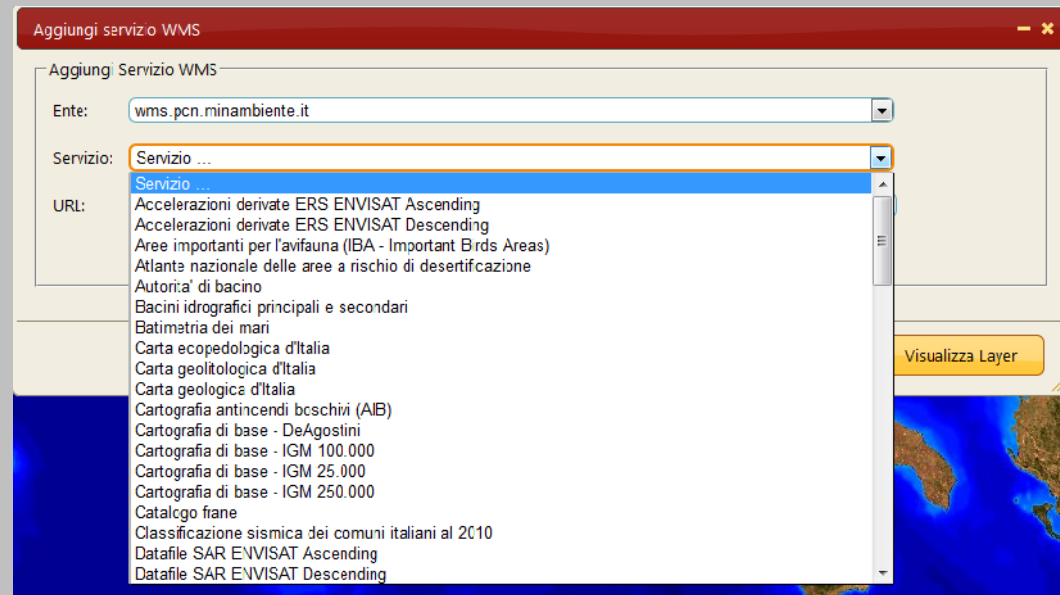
Aggiungi servizio WMS

Aggiungi Servizio WMS

Ente: wms.pcn.minambiente.it

Servizio: Servizio ...

URL:

Servizio ...
Accelerazioni derivate ERS ENVISAT Ascending
Accelerazioni derivate ERS ENVISAT Descending
Aree importanti per l'avifauna (IBA - Important Birds Areas)
Atlante nazionale delle aree a rischio di desertificazione
Autorita' di bacino
Bacini idrografici principali e secondari
Batimetria dei mari
Carta ecopedologica d'Italia
Carta geolitologica d'Italia
Carta geologica d'Italia
Cartografia antincendi boschivi (AIB)
Cartografia di base - DeAgostini
Cartografia di base - IGM 100.000
Cartografia di base - IGM 25.000
Cartografia di base - IGM 250.000
Catalogo frane
Classificazione sismica dei comuni italiani al 2010
Datafile SAR ENVISAT Ascending
Datafile SAR ENVISAT Descending

Visualizza Layer